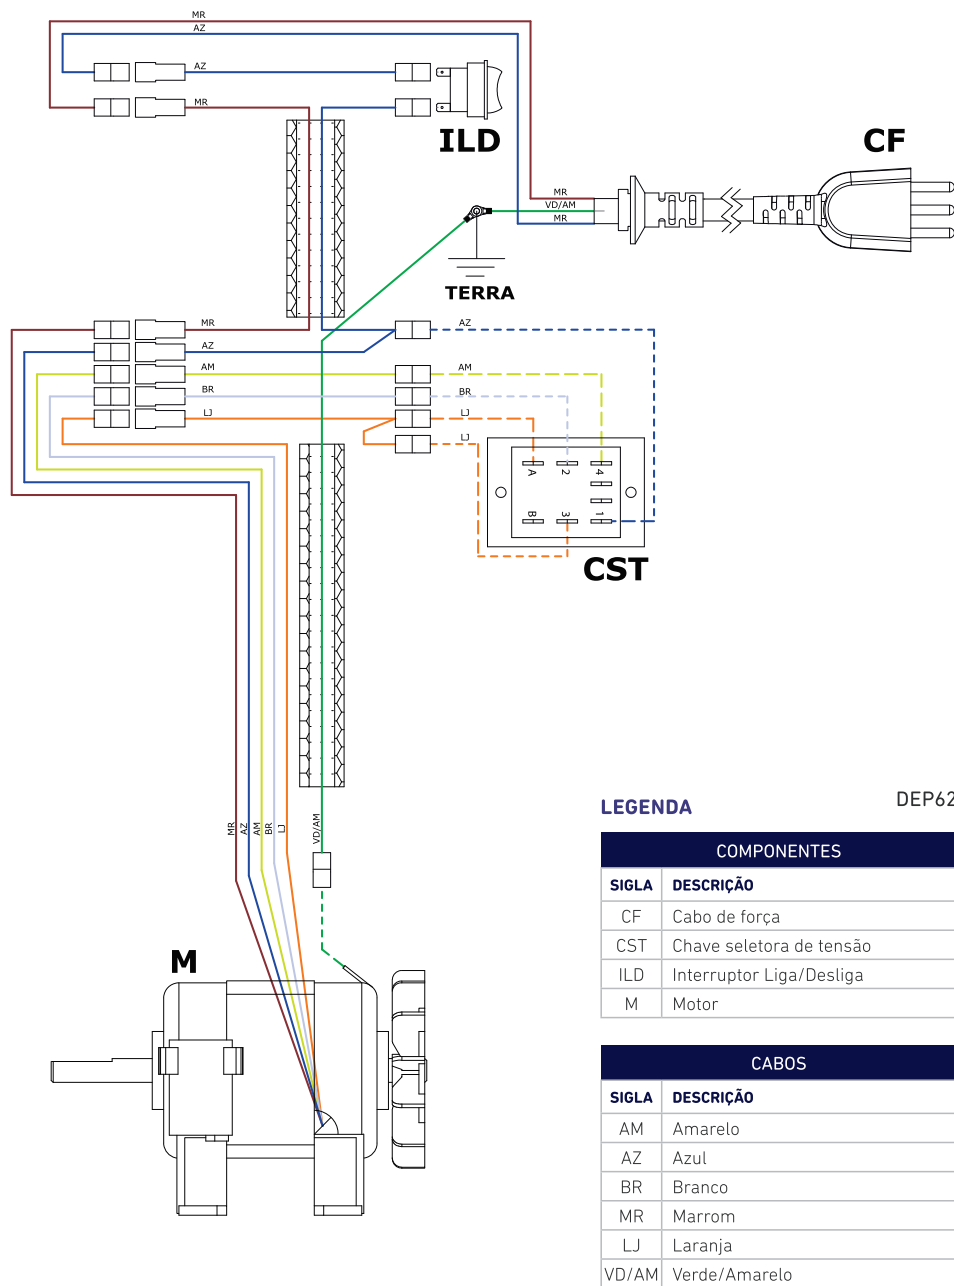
MR
AZ
AZ
MR
ILD
CF
MR
VD/AM
MR
TERRA
MR
AZ
AZ
AM
AM
BR
BR
LJ
LJ
LJ
A
2
4
B
3
1
CST
MR AZ AM BR LJ
VD/AM
M

LEGENDA

DEP62

| COMPONENTES | |
|---|---|
| SIGLA | DESCRIÇÃO |
| CF | Cabo de força |
| CST | Chave seletora de tensão |
| ILD | Interruptor Liga/Desliga |
| M | Motor |

| CABOS | |
|---|---|
| SIGLA | DESCRIÇÃO |
| AM | Amarelo |
| AZ | Azul |
| BR | Branco |
| MR | Marrom |
| LJ | Laranja |
| VD/AM | Verde/Amarelo |